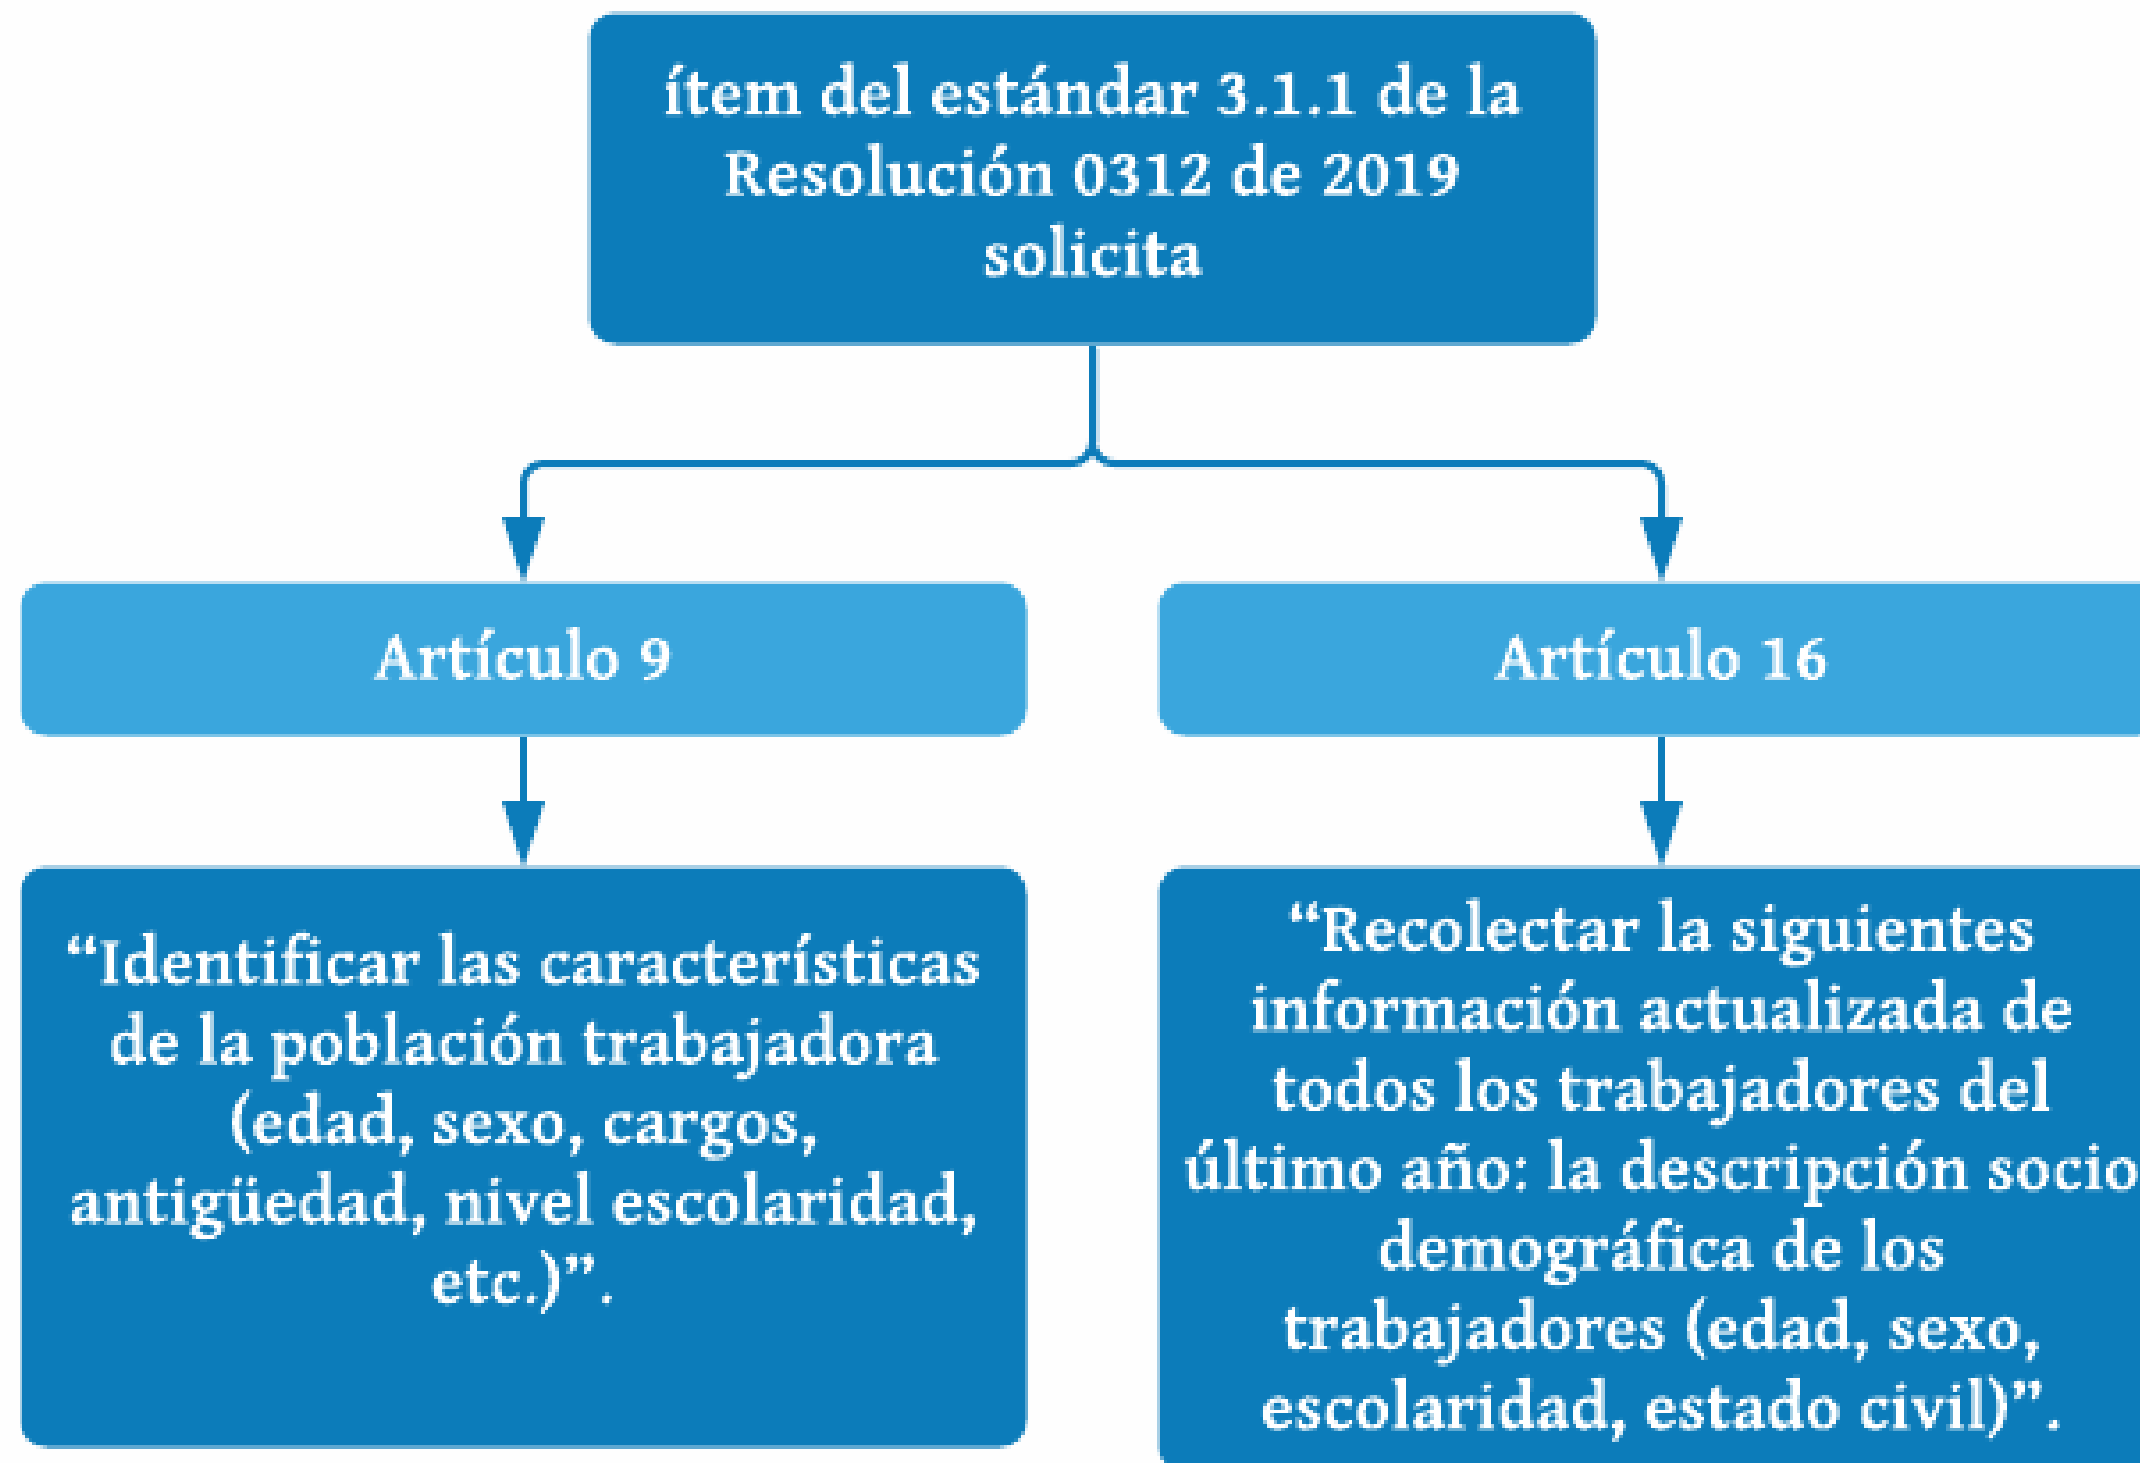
ítem del estándar 3.1.1 de la Resolución 0312 de 2019 solicita

Artículo 9

Artículo 16

“Identificar las características de la población trabajadora (edad, sexo, cargos, antigüedad, nivel escolaridad, etc.)”.

“Recolectar la siguientes información actualizada de todos los trabajadores del último año: la descripción socio demográfica de los trabajadores (edad, sexo, escolaridad, estado civil)”.